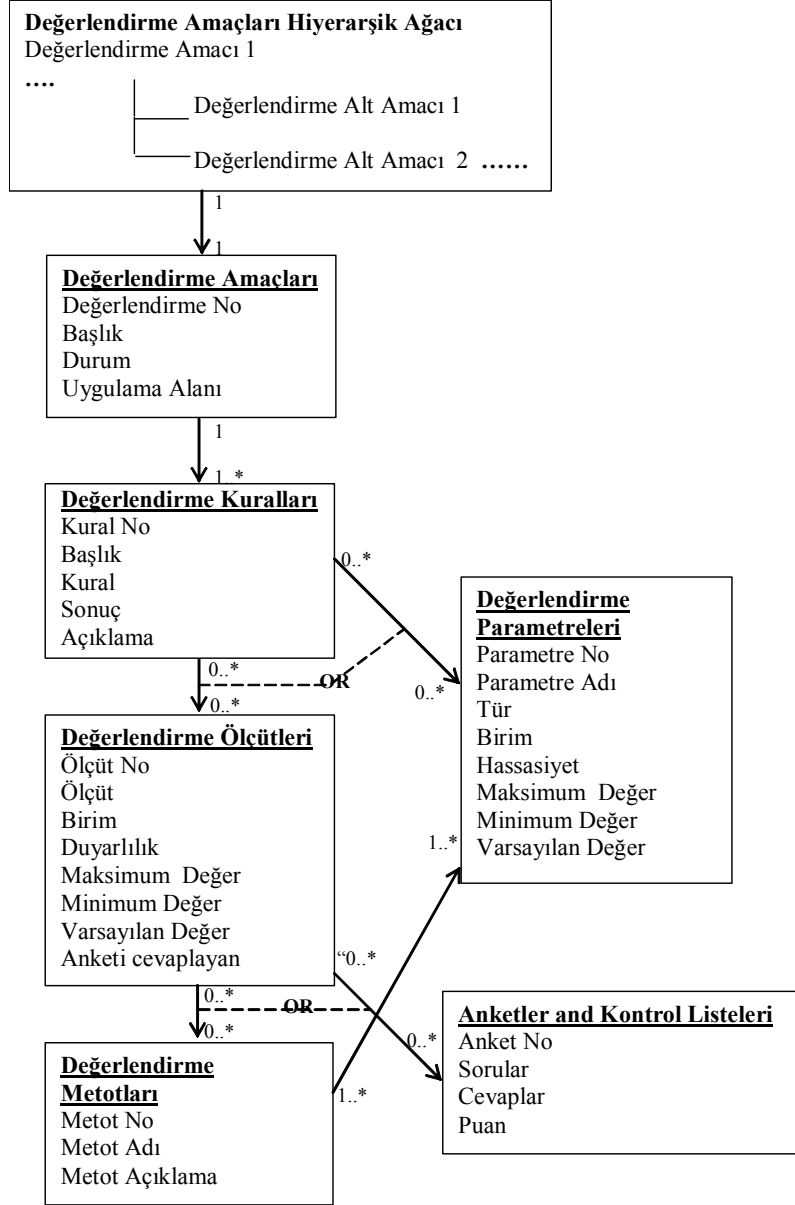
**Değerlendirme Amaçları Hiyerarşik Ağacı**
Değerlendirme Amacı 1
....
Değerlendirme Alt Amacı 1
Değerlendirme Alt Amacı 2 ......

1
1

**Değerlendirme Amaçları**
Değerlendirme No
Başlık
Durum
Uygulama Alanı

1
1..*

**Değerlendirme Kuralları**
Kural No
Başlık
Kural
Sonuç
Açıklama

0..*

**Değerlendirme Parametreleri**
Parametre No
Parametre Adı
Tür
Birim
Hassasiyet
Maksimum Değer
Minimum Değer
Varsayılan Değer

0..*
OR
0..*
0..*

**Değerlendirme Ölçütleri**
Ölçüt No
Ölçüt
Birim
Duyarlılık
Maksimum Değer
Minimum Değer
Varsayılan Değer
Anketi cevaplayan

1..*
“0..*
0..*
OR
0..*
0..*

**Anketler and Kontrol Listeleri**
Anket No
Sorular
Cevaplar
Puan

**Değerlendirme Metotları**
Metot No
Metot Adı
Metot Açıklama

1..*